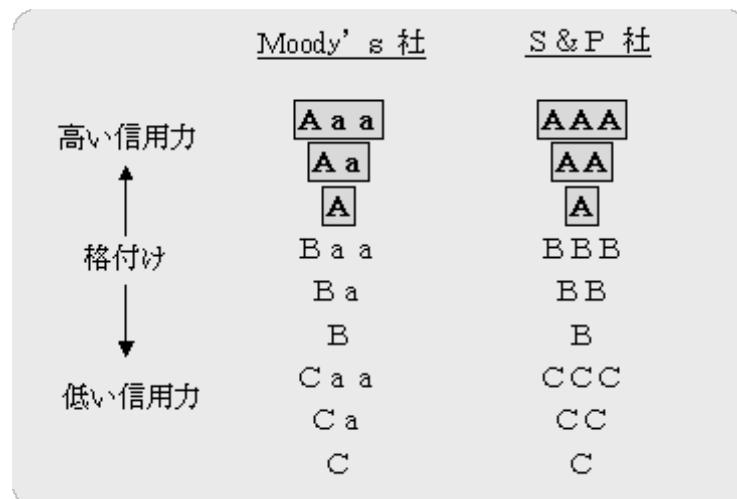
|  | Moody's 社 | S&P 社 |
|---|---|---|
| 高い信用力 | Aaa | AAA |
|  | Aa | AA |
|  | A | A |
| 格付け | Baa | BBB |
|  | Ba | BB |
|  | B | B |
| 低い信用力 | Caa | CCC |
|  | Ca | CC |
|  | C | C |